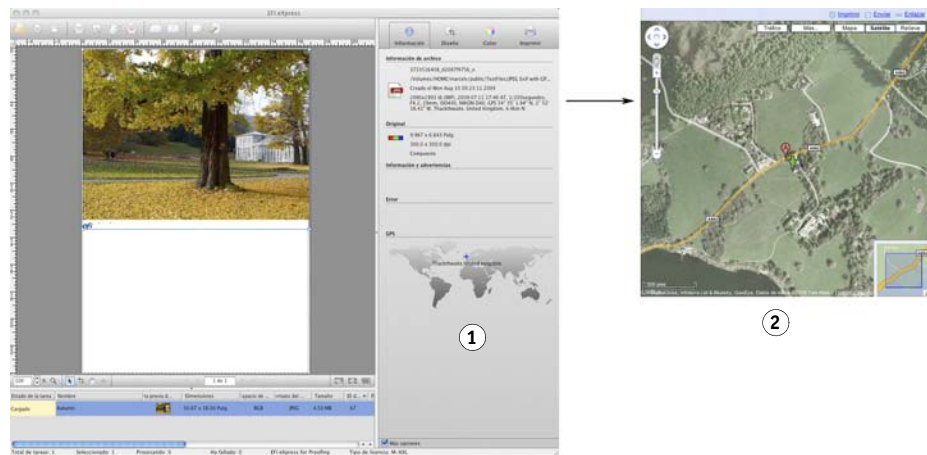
EFI eXpress

Información
Diseño
Color
Imprimir

Información de archivo

Volumes/HOME/marcelo/public/TestFiles/JPEG

Creado el Mon Aug 31 05:21:11 2009

Original

9.967 x 6.643 Pulg

Información y advertencias

Error

GPS

Thackthwaite, United Kingdom

1

Imprimir
Enviar
Enlace

Tráfico
Más...
Mapa
Satélite
Relieve

2

Estado de la tarea
Nombre
Dimensiones
Espacio de
Tamaño
Cargado
Autumn
10.07 x 18.02 Pulg
RGB
JPEG
4.53 MB

Más opciones

Total de tareas: 1
Seleccionado: 1
Procesando: 0
Ha fallado: 0
EFI eXpress for Proofing
Tipo de licencia: M-XXL